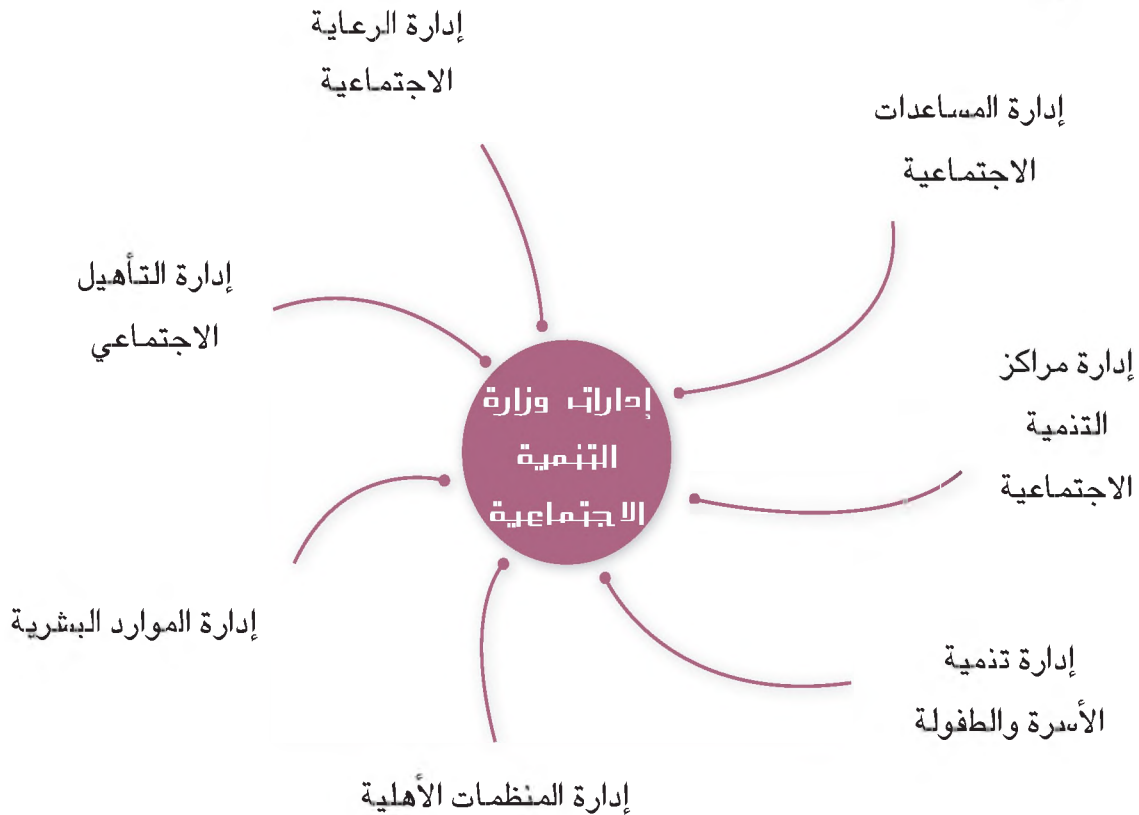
إدارات وزارة التنمية الاجتماعية

إدارة الرعاية الاجتماعية

إدارة المساعدات الاجتماعية

إدارة مراكز التنمية الاجتماعية

إدارة تنمية الأسرة والطفولة

إدارة المنظمات الأهلية

إدارة الموارد البشرية

إدارة التأهيل الاجتماعي